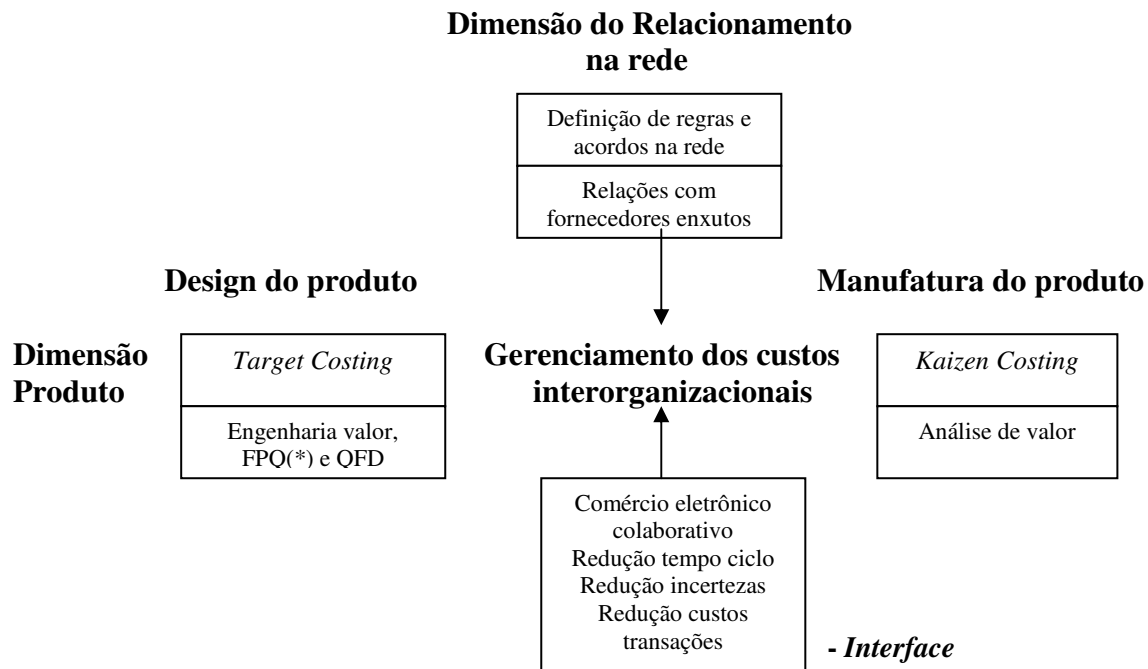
Dimensão do Relacionamento na rede

Definição de regras e acordos na rede

Relações com fornecedores enxutos

Design do produto

Manufatura do produto

Dimensão Produto

Target Costing

Engenharia valor, FPQ(*) e QFD

Gerenciamento dos custos interorganizacionais

Kaizen Costing

Análise de valor

Comércio eletrônico colaborativo
Redução tempo ciclo
Redução incertezas
Redução custos transações

- Interface